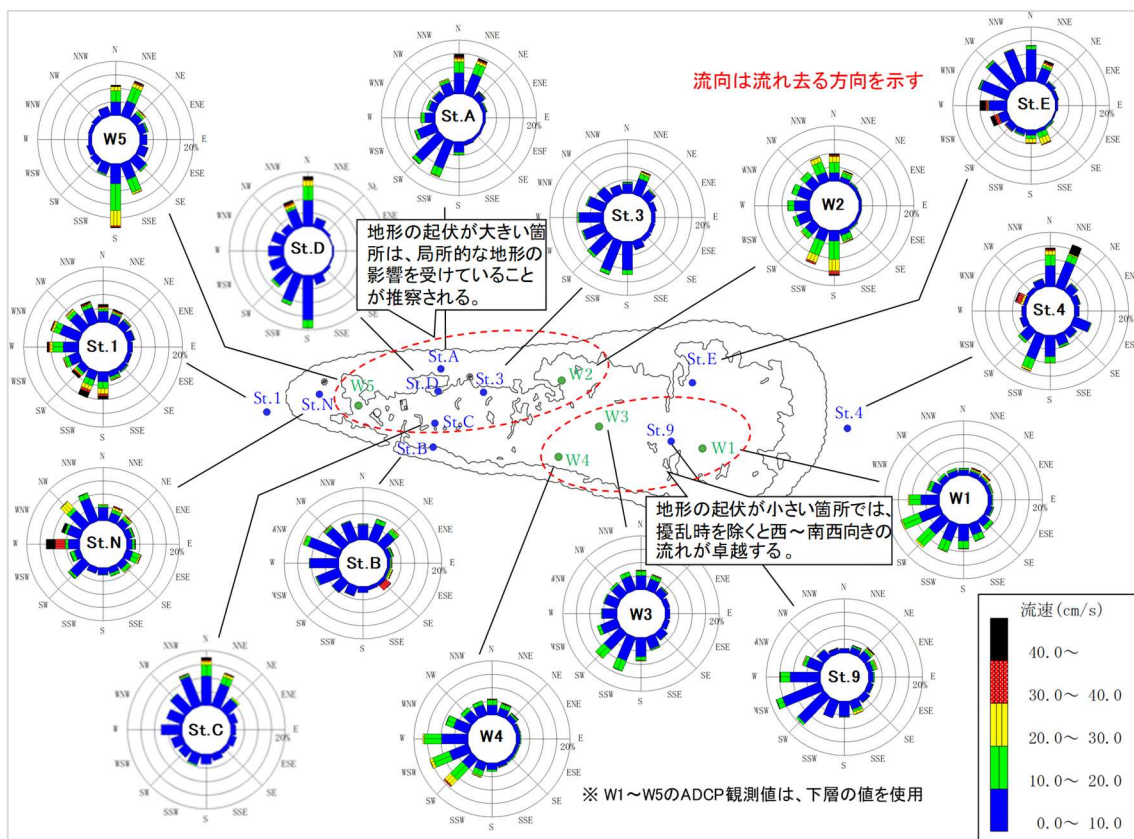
流向は流れ去る方向を示す

W5
N NNE NE ENE E ESE SE SSE S SSW SW WSW W WNW NW NNW 20%

St.A
N NNE NE ENE E ESE SE SSE S SSW SW WSW W WNW NW NNW 20%

St.E
N NNE NE ENE E ESE SE SSE S SSW SW WSW W WNW NW NNW 20%

St.D
N NNE NE ENE E ESE SE SSE S SSW SW WSW W WNW NW NNW

St.3
N NNE NE ENE E ESE SE SSE S SSW SW WSW W WNW NW NNW 20%

W2
N NNE NE ENE E ESE SE SSE S SSW SW WSW W WNW NW NNW 20%

地形の起伏が大きい箇所は、局所的な地形の影響を受けていることが推察される。

St.4
N NNE NE ENE E ESE SE SSE S SSW SW WSW W WNW NW NNW 20%

St.1
N NNE NE ENE E ESE SE SSE S SSW SW WSW W WNW NW NNW 20%

St.A St.D St.3 W5 W2 St.E St.1 St.N St.C St.B W3 W4 St.9 W1 St.4

W1
N NNE NE ENE E ESE SE SSE S SSW SW WSW W WNW NW NNW 20%

St.N
N NNE NE ENE E ESE SE SSE S SSW SW WSW W WNW NW NNW 20%

St.B
N NNE NE ENE E ESE SE SSE S SSW SW WSW W WNW NW NNW 20%

地形の起伏が小さい箇所では、擾乱時を除くと西～南西向きの流れが卓越する。

W3
N NNE NE ENE E ESE SE SSE S SSW SW WSW W WNW NW NNW 20%

St.C
N NNE NE ENE E ESE SE SSE S SSW SW WSW W WNW NW NNW 20%

W4
N NNE NE ENE E ESE SE SSE S SSW SW WSW W WNW NW NNW 20%

St.9
N NNE NE ENE E ESE SE SSE S SSW SW WSW W WNW NW NNW 20%

流速(cm/s)
40.0～
30.0～ 40.0
20.0～ 30.0
10.0～ 20.0
0.0～ 10.0

※ W1～W5のADCP観測値は、下層の値を使用